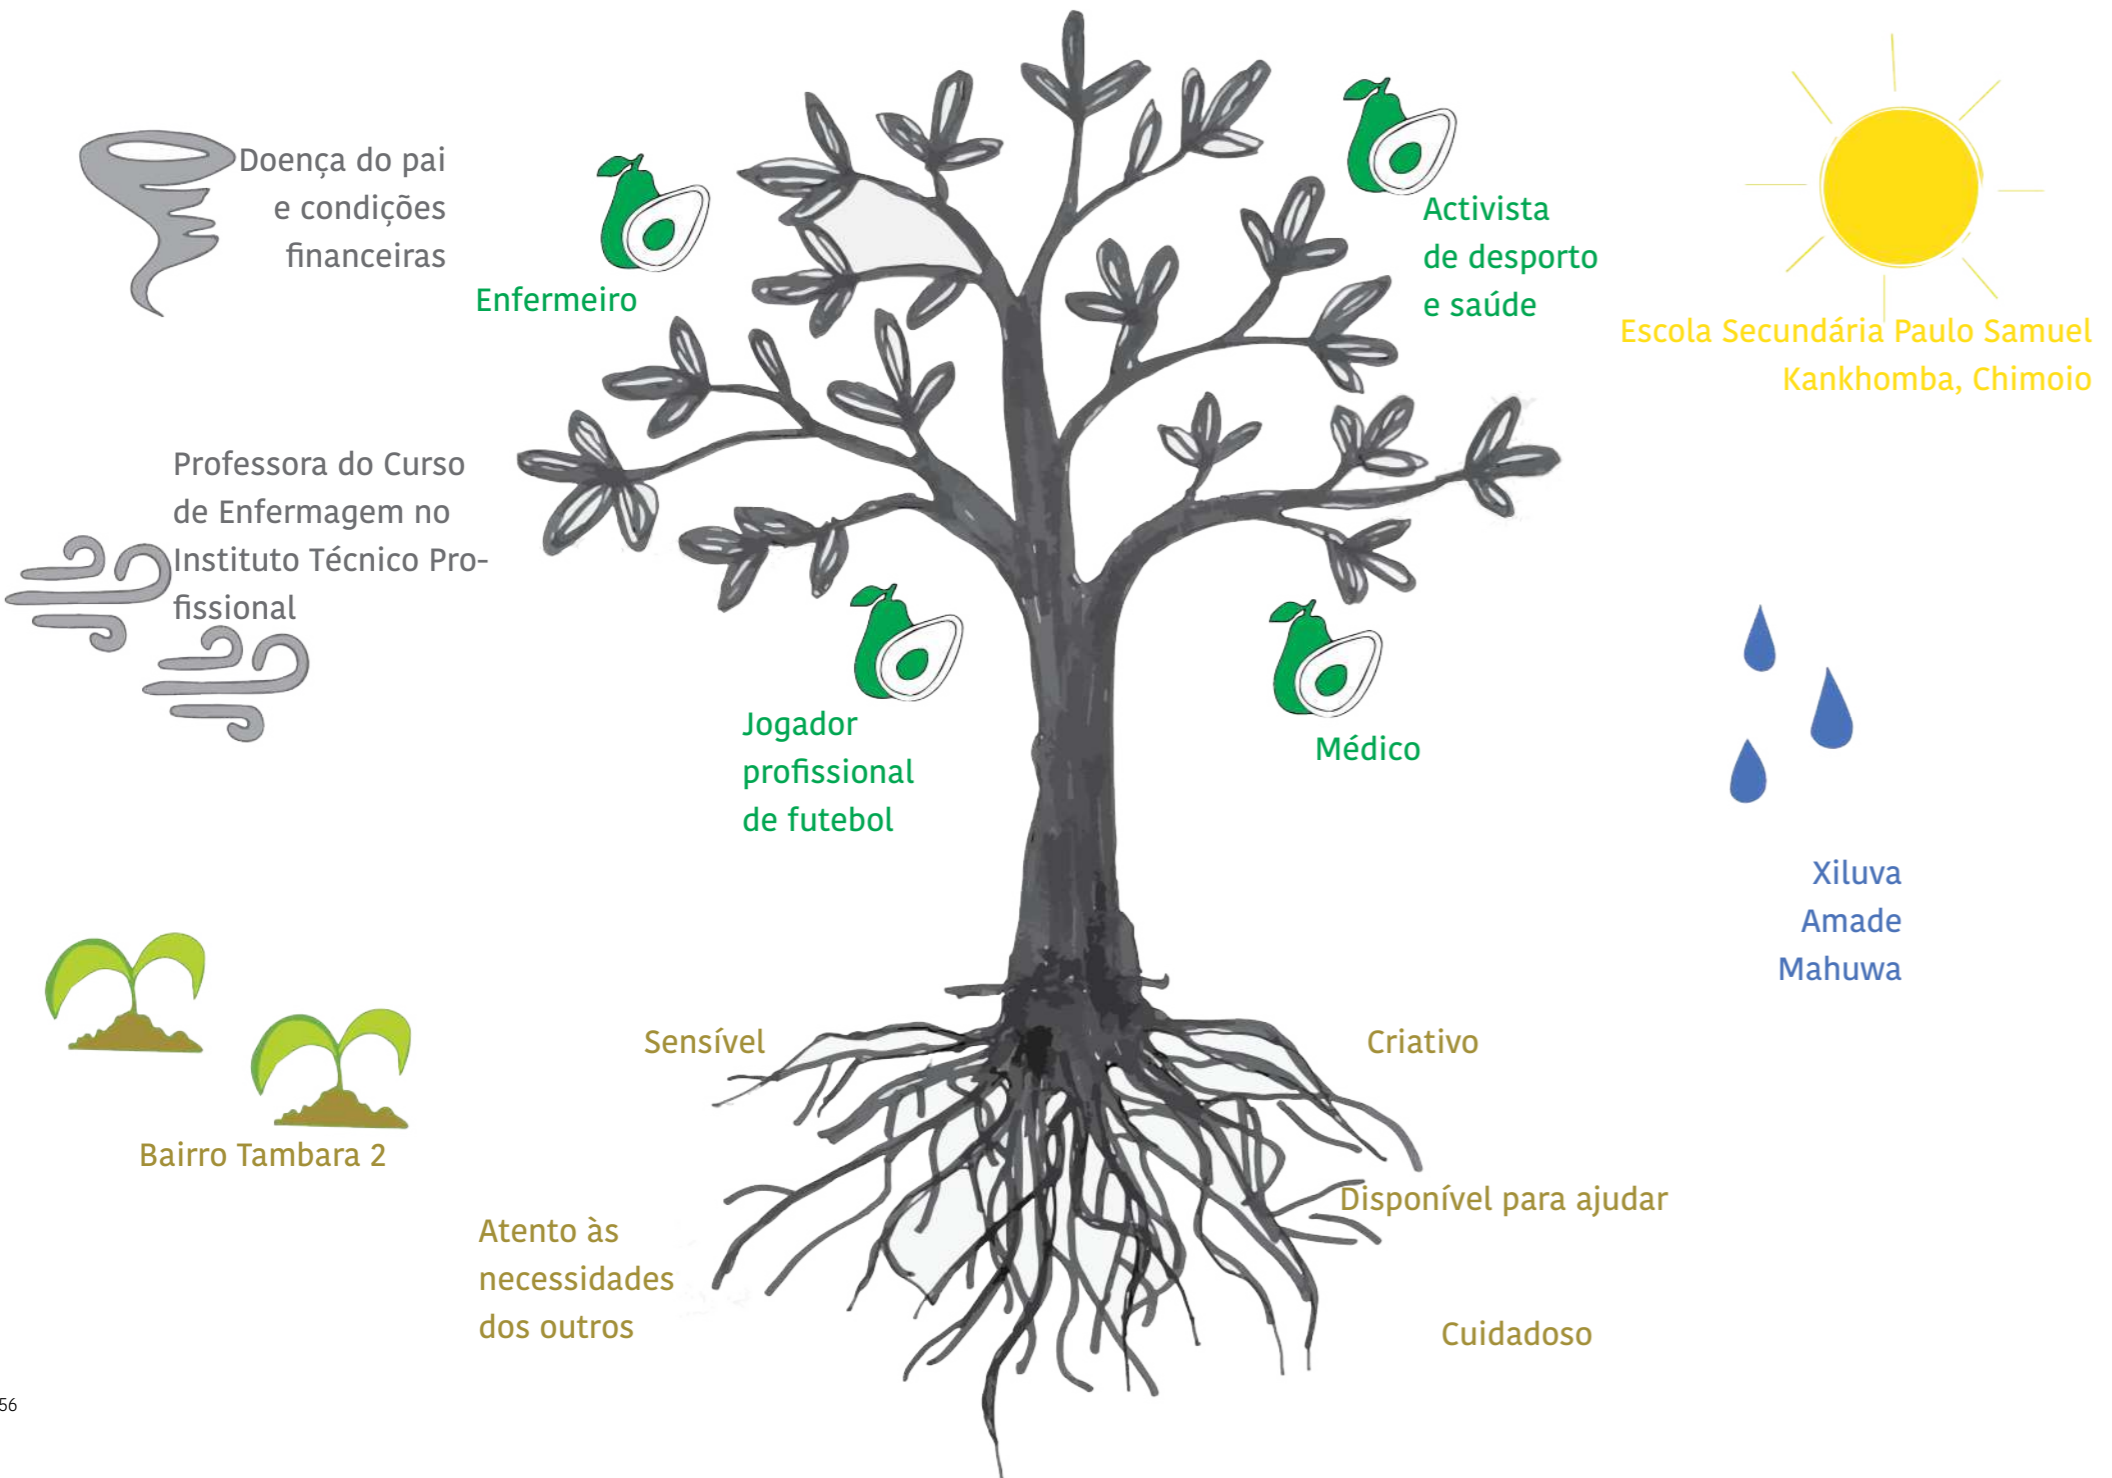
Doença do pai e condições financeiras

Enfermeiro

Activista de desporto e saúde

Escola Secundária Paulo Samuel Kankhomba, Chimoio

Professora do Curso de Enfermagem no Instituto Técnico Profissional

Jogador profissional de futebol

Médico

Xiluva Amade Mahuwa

Sensível

Criativo

Bairro Tambara 2

Disponível para ajudar

Atento às necessidades dos outros

Cuidadoso

56